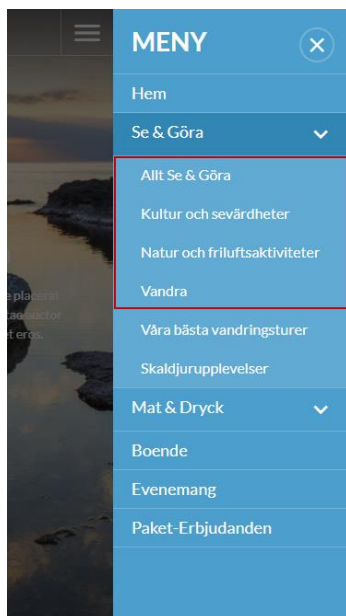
MENY

Hem

Se & Göra

Allt Se & Göra

Kultur och sevärdheter

Natur och friluftsaktiviteter

Vandra

Våra bästa vandringsturer

Skaldjurupplevelser

Mat & Dryck

Boende

Evenemang

Paket-Erbjudanden

e placerat
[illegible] auctor
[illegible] eros.